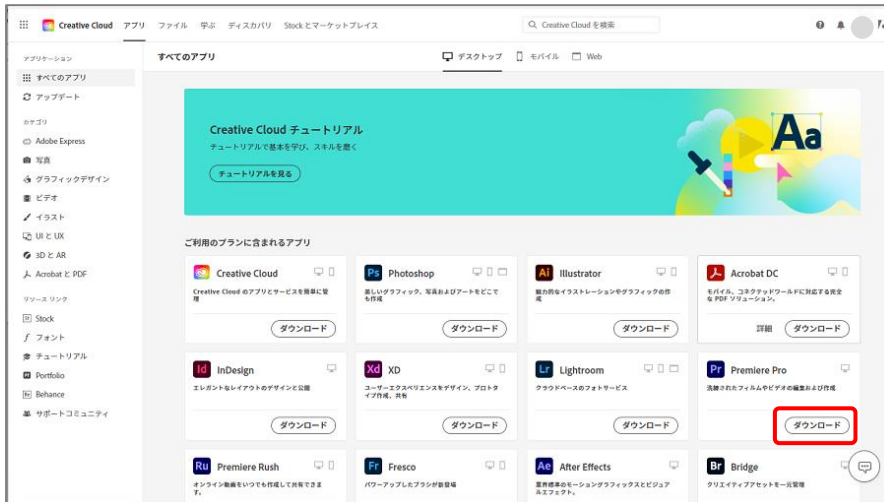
Creative Cloud アプリ ファイル 学ぶ ディスカバリ Stock とマーケットプレイス

Creative Cloud を検索

アプリケーション
すべてのアプリ
アップデート

カテゴリ
Adobe Express
写真
グラフィックデザイン
ビデオ
イラスト
UI と UX
3D と AR
Acrobat と PDF

リソースリンク
Stock
フォント
チュートリアル
Portfolio
Behance
サポートコミュニティ

すべてのアプリ

デスクトップ モバイル Web

Creative Cloud チュートリアル
チュートリアルで基本を学び、スキルを磨く
チュートリアルを見る

Aa

ご利用のプランに含まれるアプリ

Creative Cloud
Creative Cloud のアプリとサービスを簡単に管理
ダウンロード

Ps Photoshop
美しいグラフィック、写真およびアートをどこでも作成
ダウンロード

Ai Illustrator
魅力的なイラストレーションやグラフィックの作成
ダウンロード

Acrobat DC
モバイル、コネクテッドワールドに対応する完全な PDF ソリューション。
詳細 ダウンロード

Id InDesign
エレガントなレイアウトのデザインと公開
ダウンロード

Xd XD
ユーザーエクスペリエンスをデザイン、プロトタイプ作成、共有
ダウンロード

Lr Lightroom
クラウドベースのフォトサービス
ダウンロード

Pr Premiere Pro
洗練されたフィルムやビデオの編集および作成
ダウンロード

Ru Premiere Rush
オンライン動画をいつでも作成して共有できます。

Fr Fresco
パワーアップしたブラシが新登場

Ae After Effects
業界標準のモーショングラフィックスとビジュアルエフェクト。

Br Bridge
クリエイティブアセットを一元管理